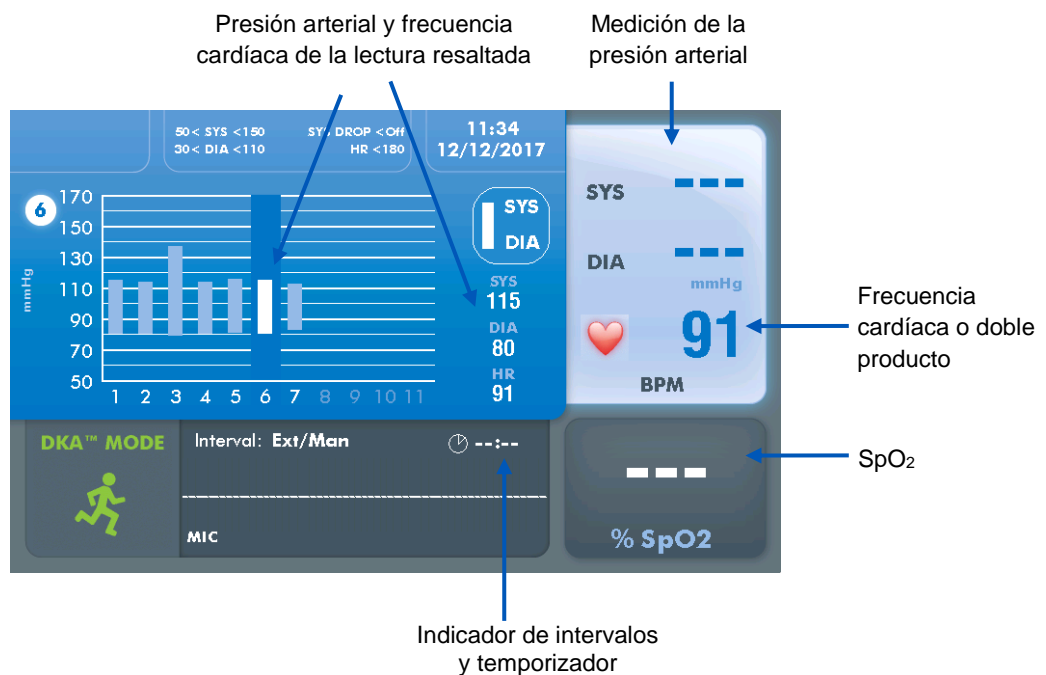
Presión arterial y frecuencia cardíaca de la lectura resaltada

Medición de la presión arterial

50< SYS <150
30< DIA <110

SYS DROP <Off
HR <180

11:34
12/12/2017

6
170
150
130
110
90
70
50
mmHg
1 2 3 4 5 6 7 8 9 10 11

SYS
DIA

SYS
115
DIA
80
HR
91

SYS ---
DIA ---
mmHg
91
BPM

Frecuencia cardíaca o doble producto

DKA™ MODE

Interval: Ext/Man
--:--

MIC

---
% SpO2

SpO₂

Indicador de intervalos y temporizador